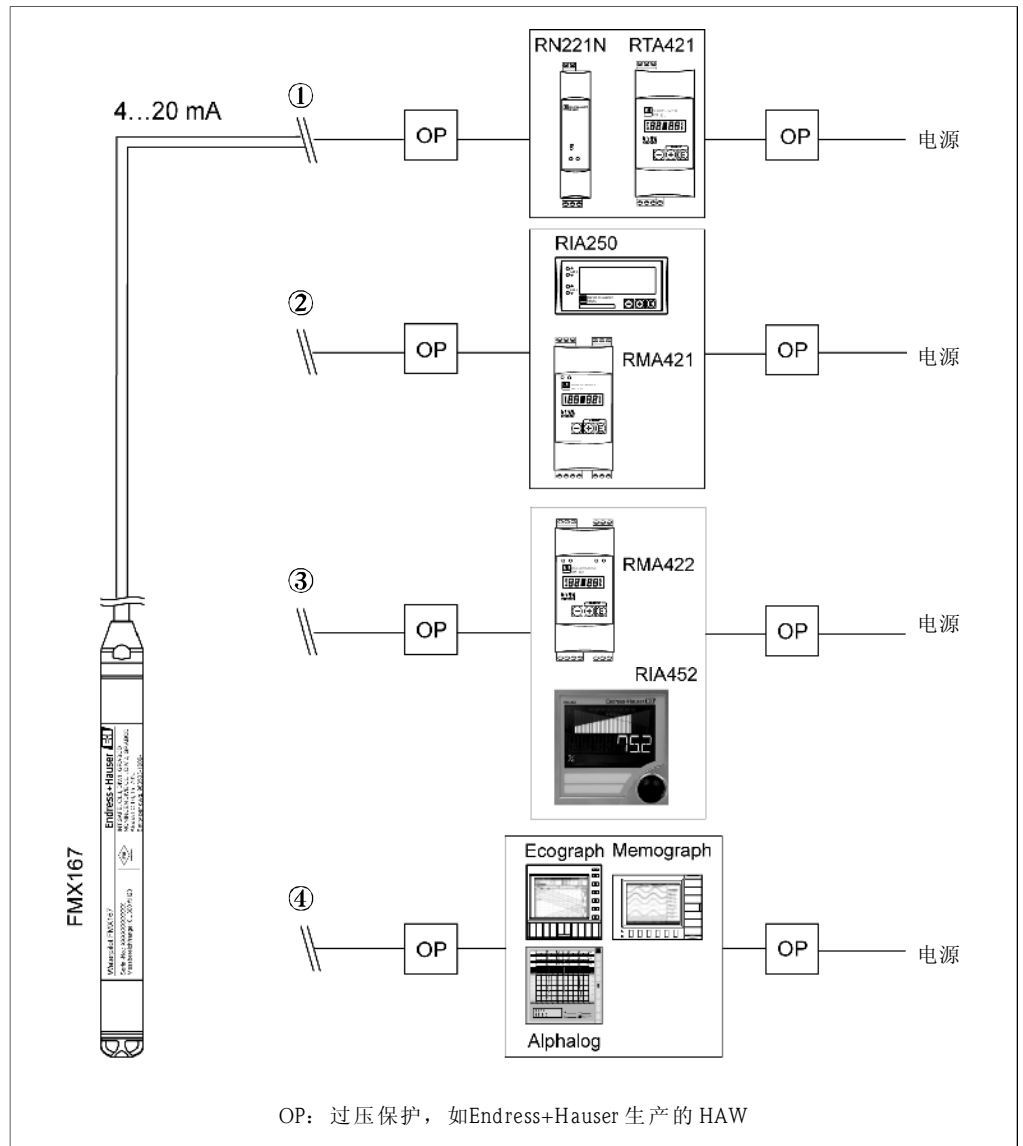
4...20 mA

①

OP

RN221N RTA421

OP

电源

②

OP

RIA250

RMA421

OP

电源

③

OP

RMA422

RIA452

752

OP

电源

④

OP

Ecograph Memograph

Alphalog

OP

电源

FMX167

Endress+Hauser

OP：过压保护，如Endress+Hauser 生产的 HAW